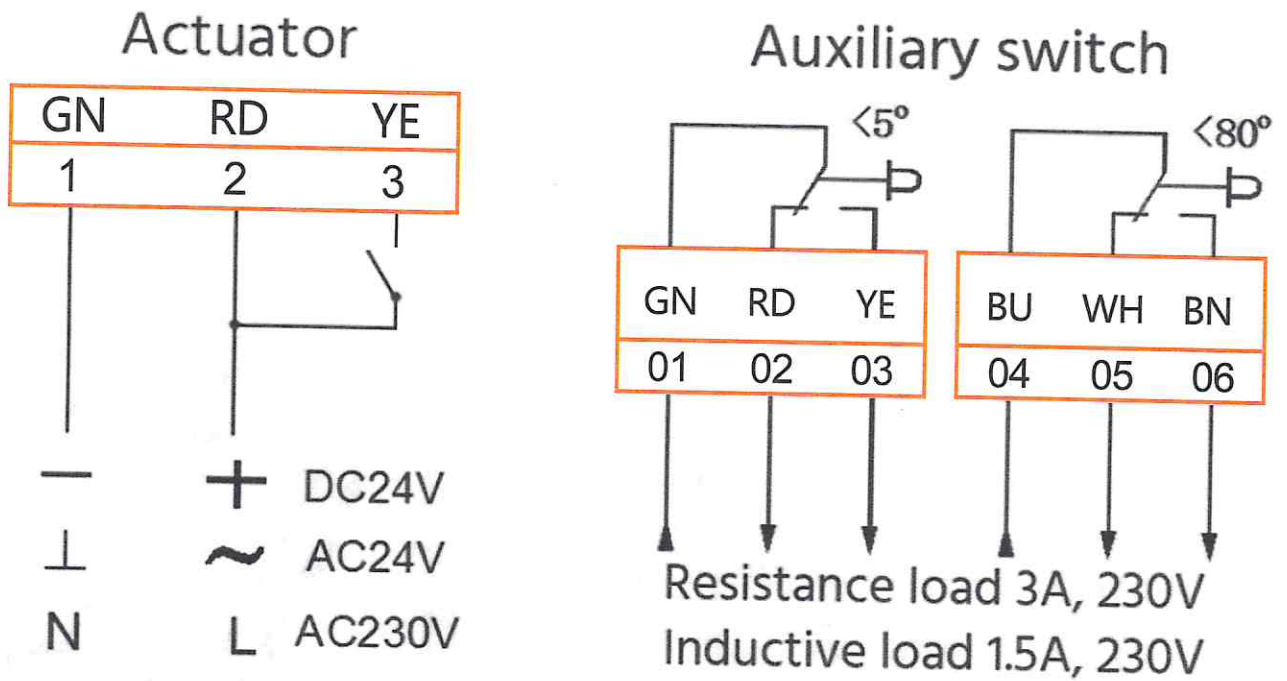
Actuator

| GN | RD | YE |
|---|---|---|
| 1 | 2 | 3 |

— + DC24V

⊥ ~ AC24V

N L AC230V

Auxiliary switch

<5°

<80°

| GN | RD | YE |
|---|---|---|
| 01 | 02 | 03 |

| BU | WH | BN |
|---|---|---|
| 04 | 05 | 06 |

Resistance load 3A, 230V

Inductive load 1.5A, 230V